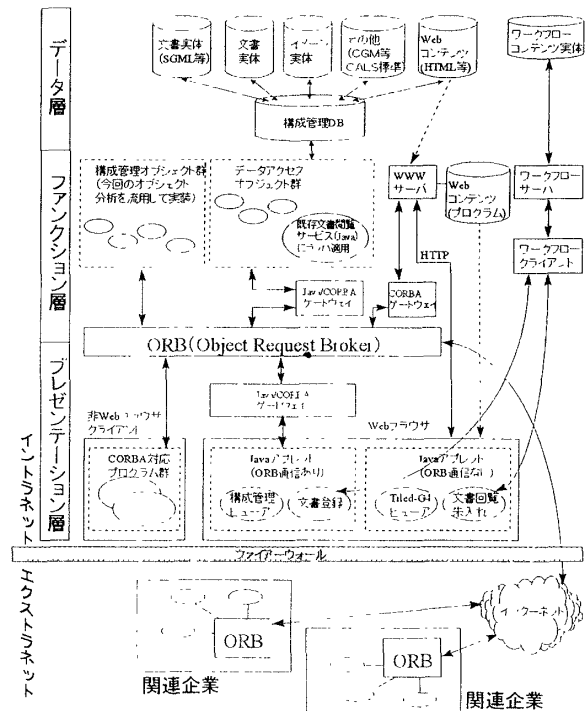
データ層

文書実体(SGML等)

文書実体

イメージ実体

その他(CGM等CALS標準)

Webコンテンツ(HTML等)

ワークフローコンテンツ実体

構成管理DB

ファンクション層

構成管理オブジェクト群(今回のオブジェクト分析を適用して実装)

データアクセスオブジェクト群

既存文書閲覧サービス(Java)に一部適用

WWWサーバ

Webコンテンツ(プログラム)

ワークフローサーバ

ワークフロークライアント

HTTP

Java/CORBAゲートウェイ

CORBAゲートウェイ

ORB(Object Request Broker)

プレゼンテーション層

Java/CORBAゲートウェイ

非Webブラウザクライアント

Webブラウザ

CORBA対応プログラム群

Javaアプレット(ORB通信あり)

構成管理ビューア

文書登録

Javaアプレット(ORB通信なし)

Tiled-G4ビューア

文書回覧朱入れ

イントラネット

ファイアーウォール

エクストラネット

インターネット

ORB

ORB

関連企業

関連企業